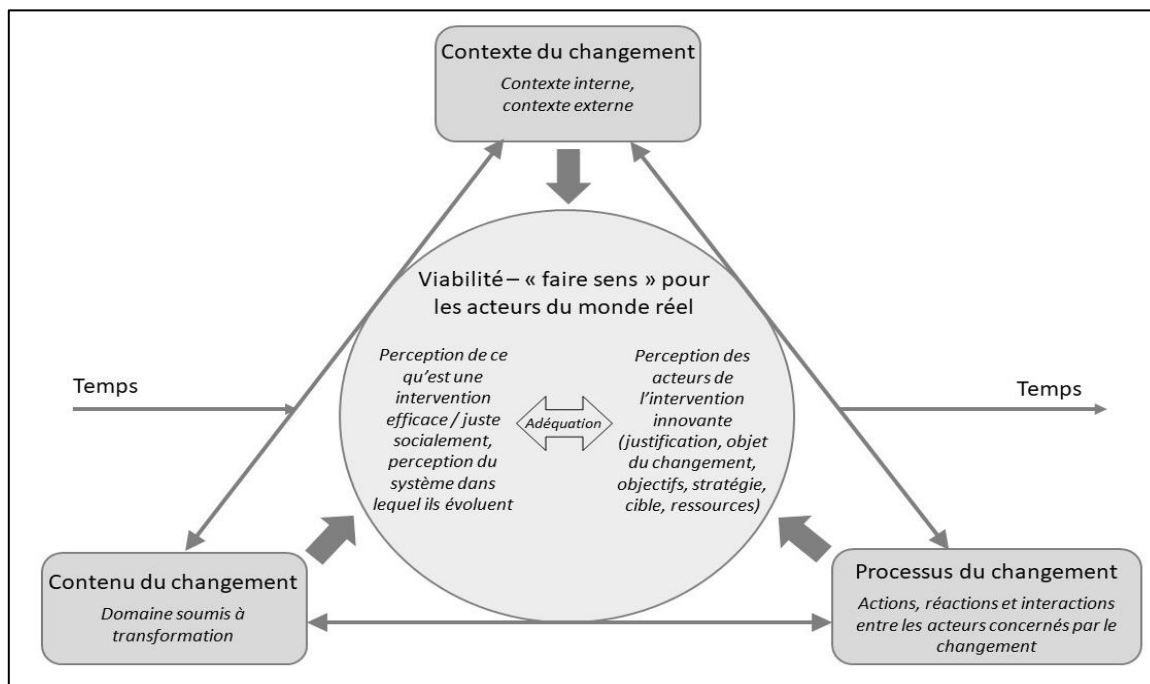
Contexte du changement

Contexte interne, contexte externe

Viabilité – « faire sens » pour les acteurs du monde réel

Temps

Perception de ce qu'est une intervention efficace / juste socialement, perception du système dans lequel ils évoluent

Adéquation

Perception des acteurs de l'intervention innovante (justification, objet du changement, objectifs, stratégie, cible, ressources)

Temps

Contenu du changement

Domaine soumis à transformation

Processus du changement

Actions, réactions et interactions entre les acteurs concernés par le changement